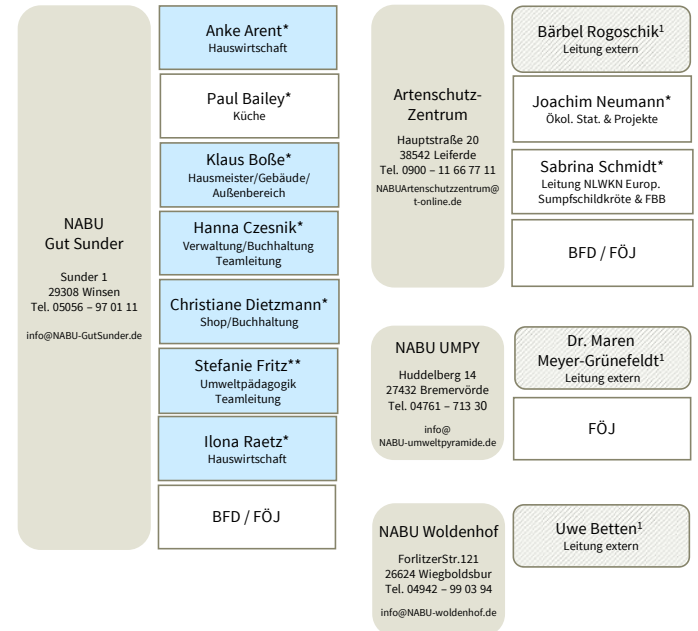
NABU
Gut Sunder

Sunder 1
29308 Winsen
Tel. 05056 – 97 01 11

info@NABU-GutSunder.de

Anke Arent*
Hauswirtschaft

Paul Bailey*
Küche

Klaus Boße*
Hausmeister/Gebäude/Außenbereich

Hanna Czesnik*
Verwaltung/Buchhaltung
Teamleitung

Christiane Dietzmann*
Shop/Buchhaltung

Stefanie Fritz**
Umweltpädagogik
Teamleitung

Ilona Raetz*
Hauswirtschaft

BFD / FÖJ

Artenschutz-Zentrum

Hauptstraße 20
38542 Leiferde
Tel. 0900 – 11 66 77 11

NABUArtenschutzzentrum@t-online.de

Bärbel Rogoschik$^1$
Leitung extern

Joachim Neumann*
Ökol. Stat. & Projekte

Sabrina Schmidt*
Leitung NLWKN Europ. Sumpfschildkröte & FBB

BFD / FÖJ

NABU UMPY

Huddelberg 14
27432 Bremervörde
Tel. 04761 – 713 30

info@
NABU-umweltpyramide.de

Dr. Maren
Meyer-Grünefeldt$^1$
Leitung extern

FÖJ

NABU Woldenhof

ForlitzerStr.121
26624 Wiegboldsbur
Tel. 04942 – 99 03 94

info@NABU-woldenhof.de

Uwe Betten$^1$
Leitung extern